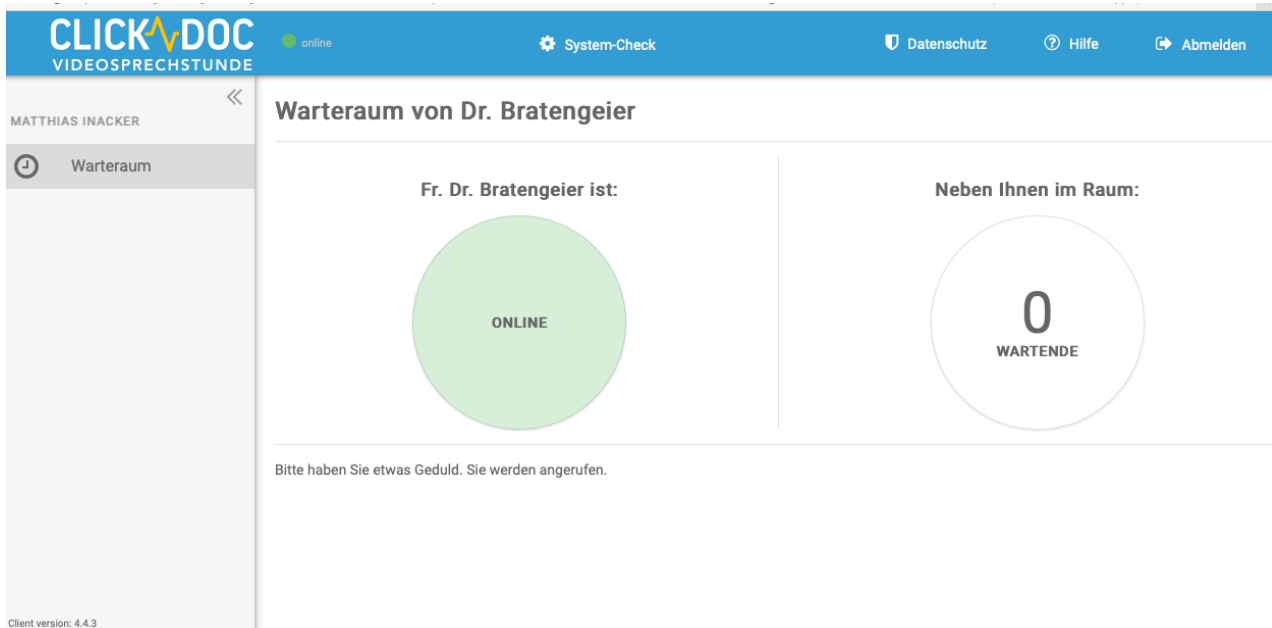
CLICKDOC
VIDEOSPRECHSTUNDE

online

System-Check

Datenschutz

Hilfe

Abmelden

MATTHIAS INACKER

Warteraum

Warteraum von Dr. Bratengeier

Fr. Dr. Bratengeier ist:

ONLINE

Neben Ihnen im Raum:

0
WARTENDE

Bitte haben Sie etwas Geduld. Sie werden angerufen.

Client version: 4.4.3